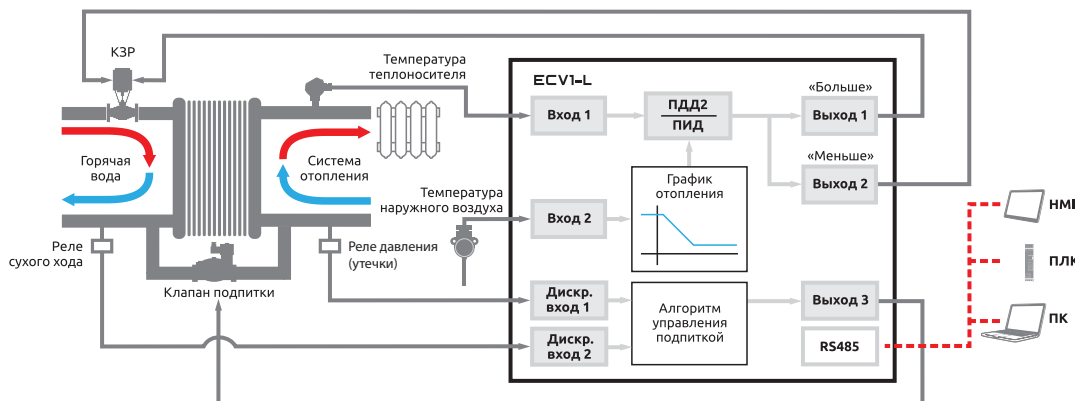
КЗР

Температура теплоносителя

ECV1-L

Вход 1

ПДД2
ПИД

«Больше»
Выход 1

Горячая вода

Система отопления

«Меньше»
Выход 2

График отопления

Температура наружного воздуха

Вход 2

НМ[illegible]

ПЛ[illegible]

Реле сухого хода

Реле давления (утечки)

Клапан подпитки

Дискр. вход 1

Алгоритм управления подпиткой

Выход 3

ПК

Дискр. вход 2

RS485